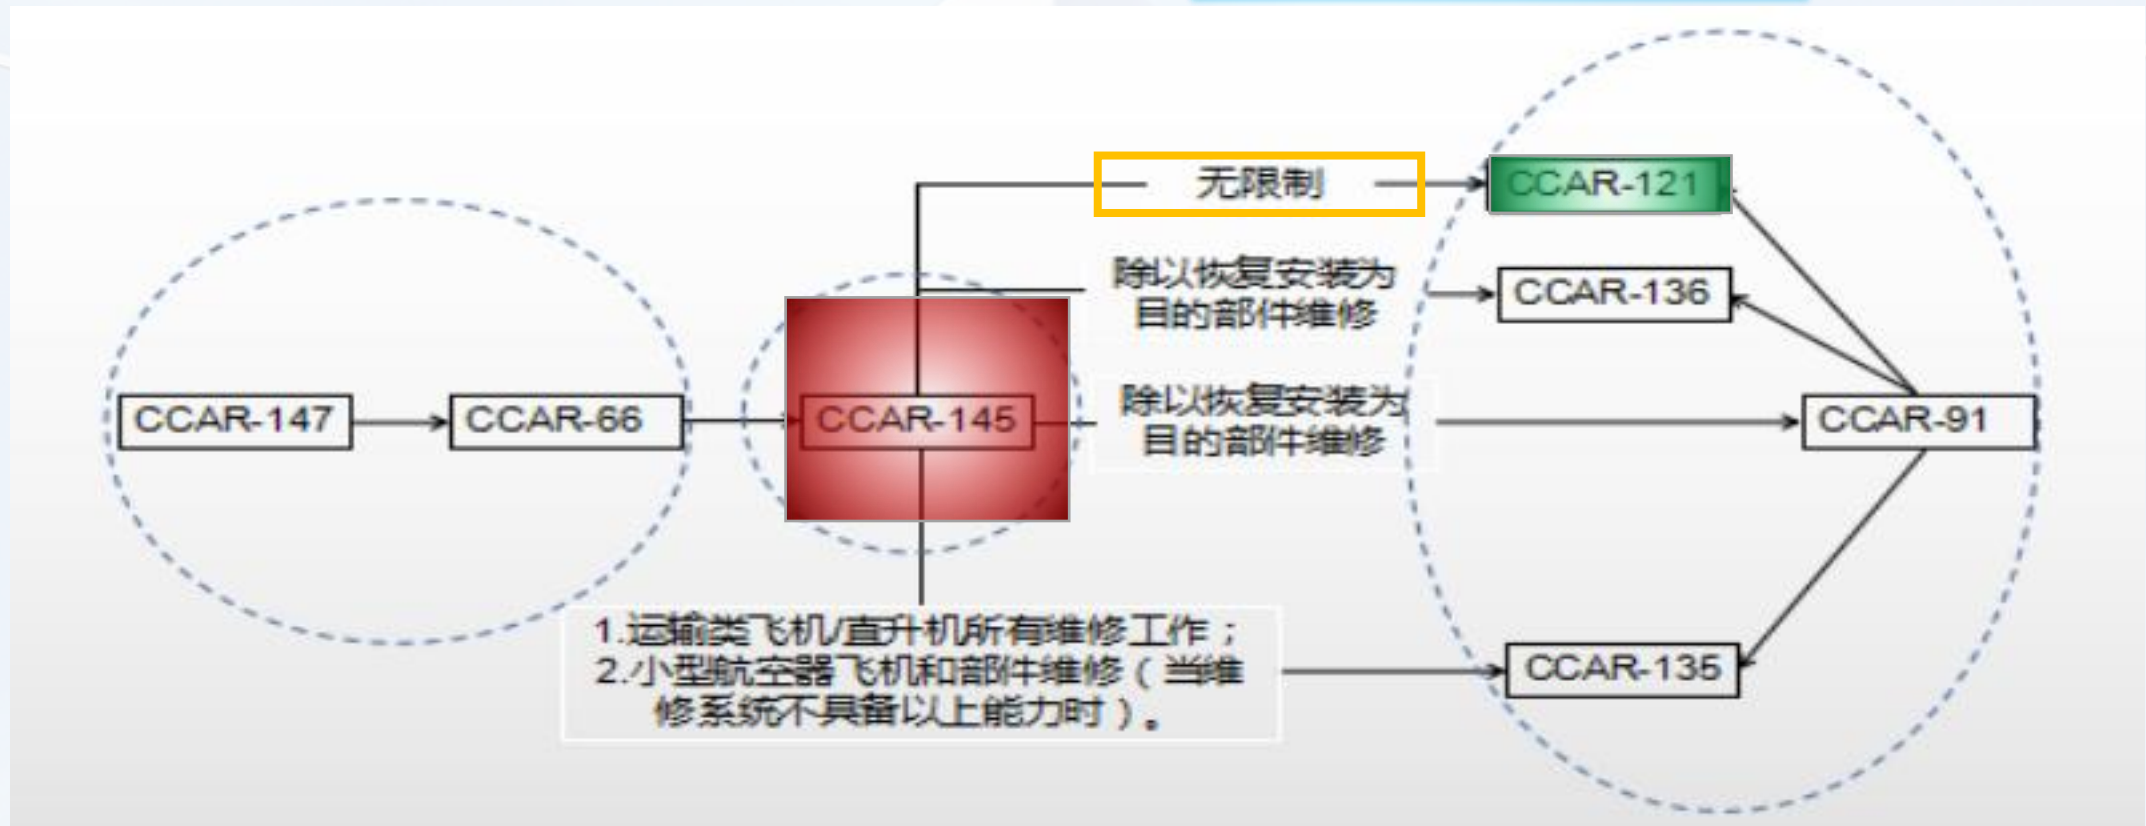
无限制

CCAR-121

除以恢复安装为目的部件维修

CCAR-136

CCAR-147

CCAR-66

CCAR-145

除以恢复安装为目的部件维修

CCAR-91

1.运输类飞机/直升机所有维修工作；
2.小型航空器飞机和部件维修（当维修系统不具备以上能力时）。

CCAR-135